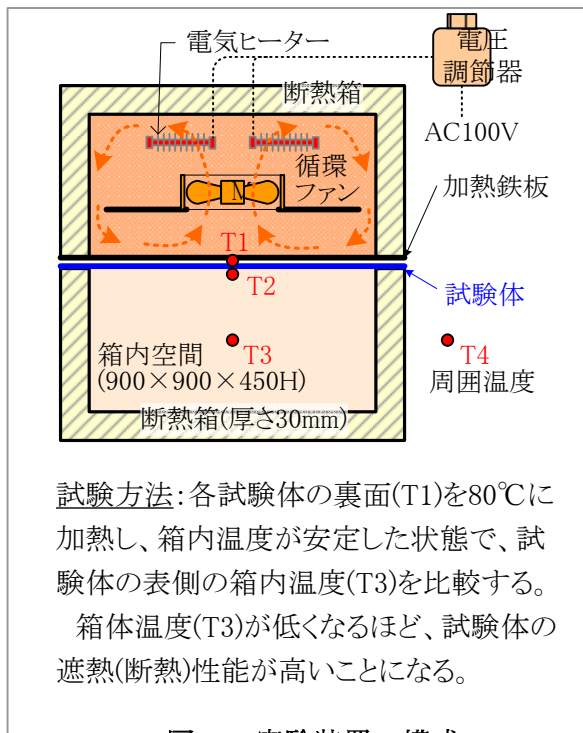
電気ヒーター

電圧
調節器

断熱箱

AC100V

循環
ファン

N

加熱鉄板

T1

T2

試験体

箱内空間
(900×900×450H)

T3

T4
周囲温度

断熱箱(厚さ30mm)

試験方法:各試験体の裏面(T1)を80℃に加熱し、箱内温度が安定した状態で、試験体の表側の箱内温度(T3)を比較する。

箱体温度(T3)が低くなるほど、試験体の遮熱(断熱)性能が高いことになる。

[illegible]